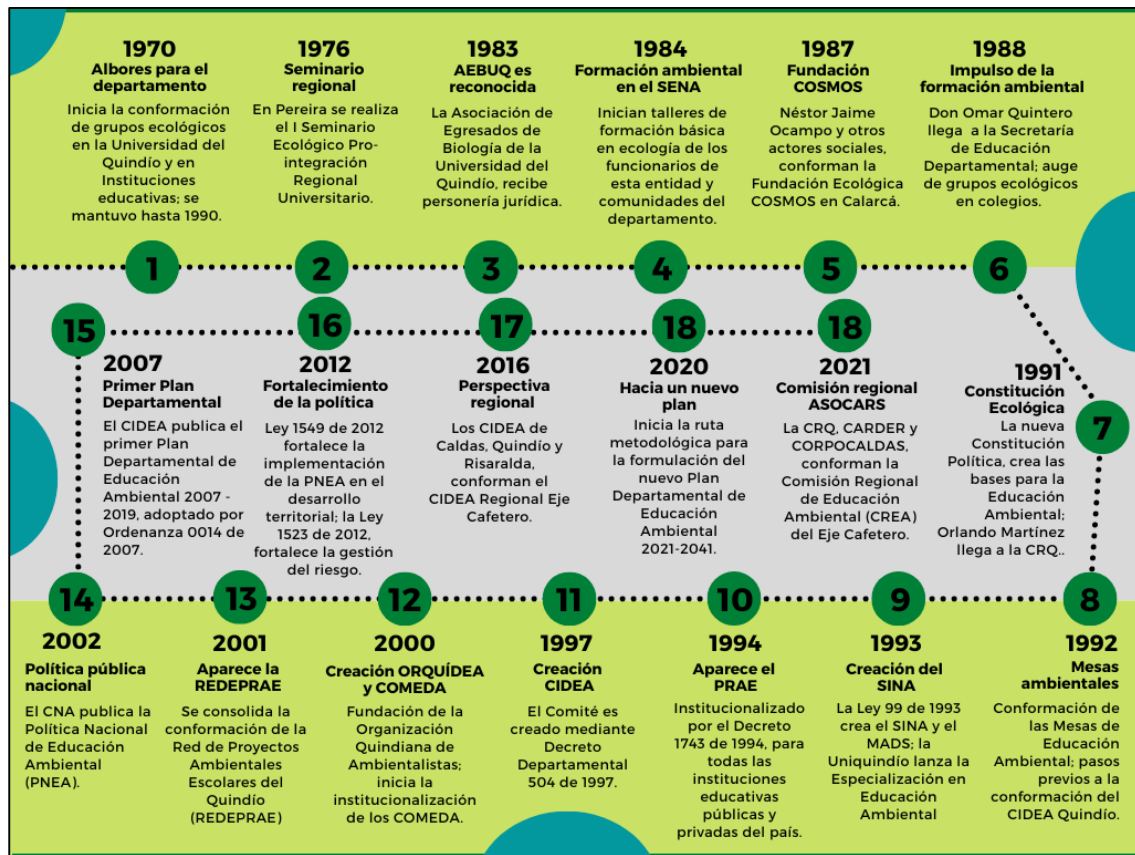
1970
Albores para el departamento
Inicia la conformación de grupos ecológicos en la Universidad del Quindío y en Instituciones educativas; se mantuvo hasta 1990.

1976
Seminario regional
En Pereira se realiza el I Seminario Ecológico Pro-integración Regional Universitario.

1983
AEBUQ es reconocida
La Asociación de Egresados de Biología de la Universidad del Quindío, recibe personería jurídica.

1984
Formación ambiental en el SENA
Inician talleres de formación básica en ecología de los funcionarios de esta entidad y comunidades del departamento.

1987
Fundación COSMOS
Néstor Jaime Ocampo y otros actores sociales, conforman la Fundación Ecológica COSMOS en Calarcá.

1988
Impulso de la formación ambiental
Don Omar Quintero llega a la Secretaría de Educación Departamental; auge de grupos ecológicos en colegios.

1

2

3

4

5

6

15

16

17

18

18

2007
Primer Plan Departamental
El CIDEA publica el primer Plan Departamental de Educación Ambiental 2007 - 2019, adoptado por Ordenanza 0014 de 2007.

2012
Fortalecimiento de la política
Ley 1549 de 2012 fortalece la implementación de la PNEA en el desarrollo territorial; la Ley 1523 de 2012, fortalece la gestión del riesgo.

2016
Perspectiva regional
Los CIDEA de Caldas, Quindío y Risaralda, conforman el CIDEA Regional Eje Cafetero.

2020
Hacia un nuevo plan
Inicia la ruta metodológica para la formulación del nuevo Plan Departamental de Educación Ambiental 2021-2041.

2021
Comisión regional ASOCARS
La CRQ, CARDER y CORPOCALDAS, conforman la Comisión Regional de Educación Ambiental (CREA) del Eje Cafetero.

1991
Constitución Ecológica
La nueva Constitución Política, crea las bases para la Educación Ambiental; Orlando Martínez llega a la CRQ..

7

14

13

12

11

10

9

8

2002
Política pública nacional
El CNA publica la Política Nacional de Educación Ambiental (PNEA).

2001
Aparece la REDEPRAE
Se consolida la conformación de la Red de Proyectos Ambientales Escolares del Quindío (REDEPRAE)

2000
Creación ORQUÍDEA y COMEDA
Fundación de la Organización Quindiana de Ambientalistas; inicia la institucionalización de los COMEDA.

1997
Creación CIDEA
El Comité es creado mediante Decreto Departamental 504 de 1997.

1994
Aparece el PRAE
Institucionalizado por el Decreto 1743 de 1994, para todas las instituciones educativas públicas y privadas del país.

1993
Creación del SINA
La Ley 99 de 1993 crea el SINA y el MADS; la Uniquindío lanza la Especialización en Educación Ambiental

1992
Mesas ambientales
Conformación de las Mesas de Educación Ambiental; pasos previos a la conformación del CIDEA Quindío.